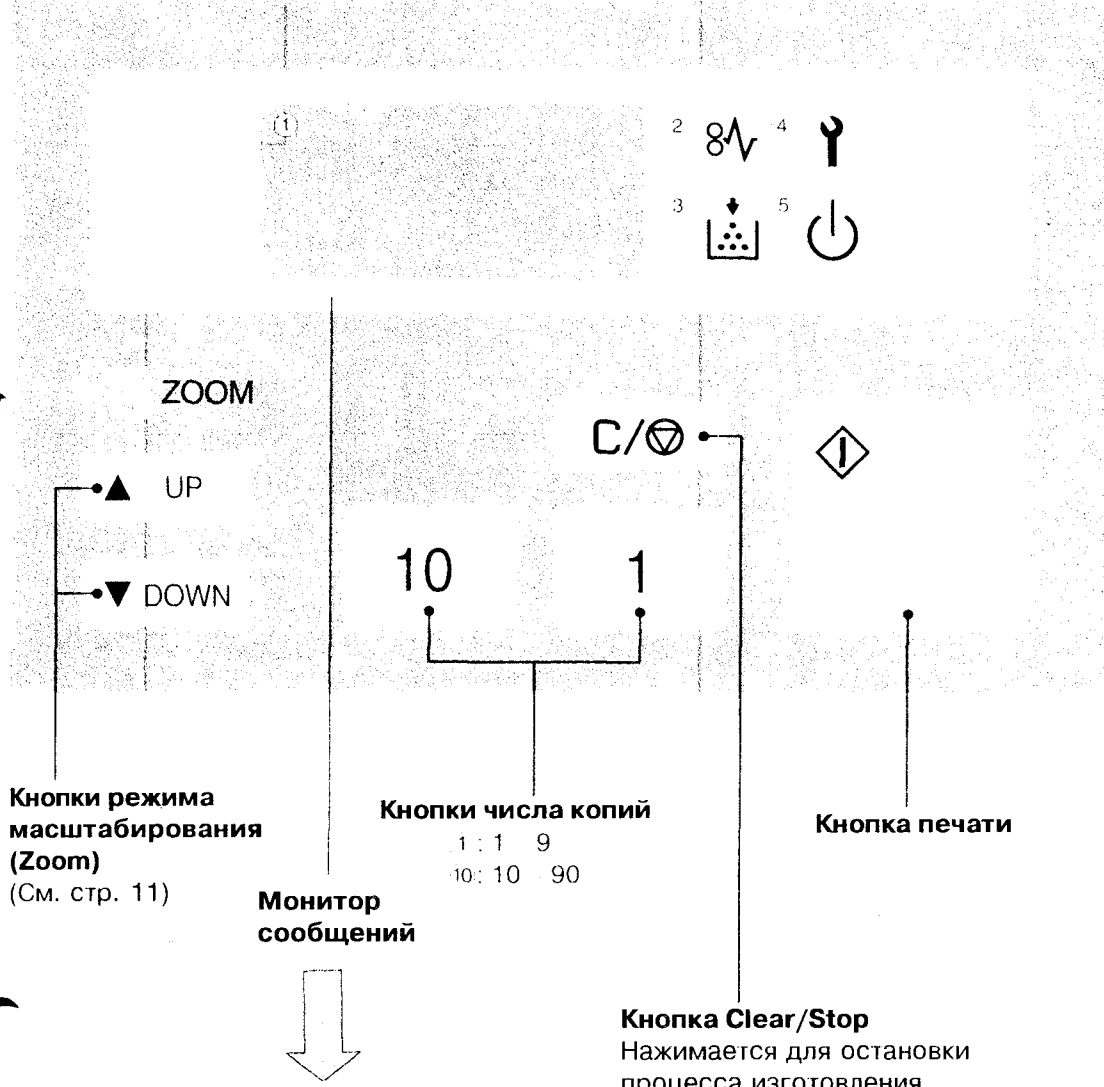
①

2 4

3 5

ZOOM

UP

DOWN

C/

10 1

Кнопки режима масштабирования (Zoom)
(См. стр. 11)

Монитор сообщений

Кнопки числа копий
1: 1 9
10: 10 90

Кнопка печати

Кнопка Clear/Stop
Нажимается для остановки процесса изготовления